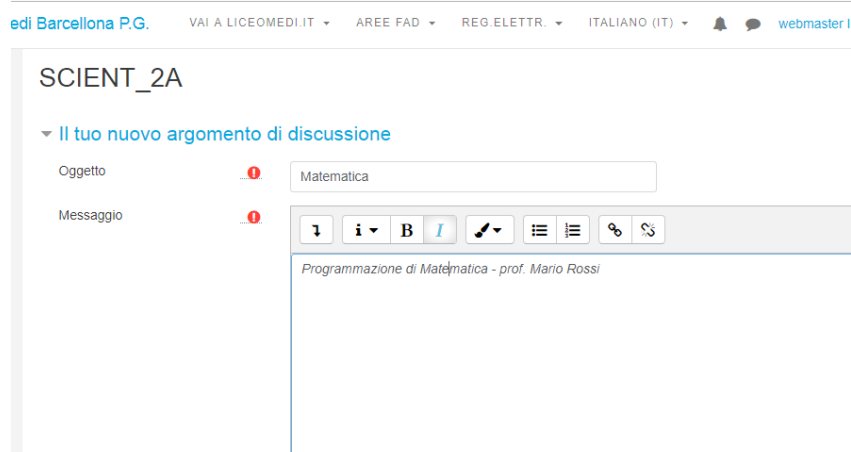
edi Barcellona P.G. VAI A LICEOMEDI.IT ▾ AREE FAD ▾ REG.ELETTR. ▾ ITALIANO (IT) ▾ webmaster l

SCIENT_2A

Il tuo nuovo argomento di discussione

Oggetto

Matematica

Messaggio

B I

Programmazione di Matematica - prof. Mario Rossi